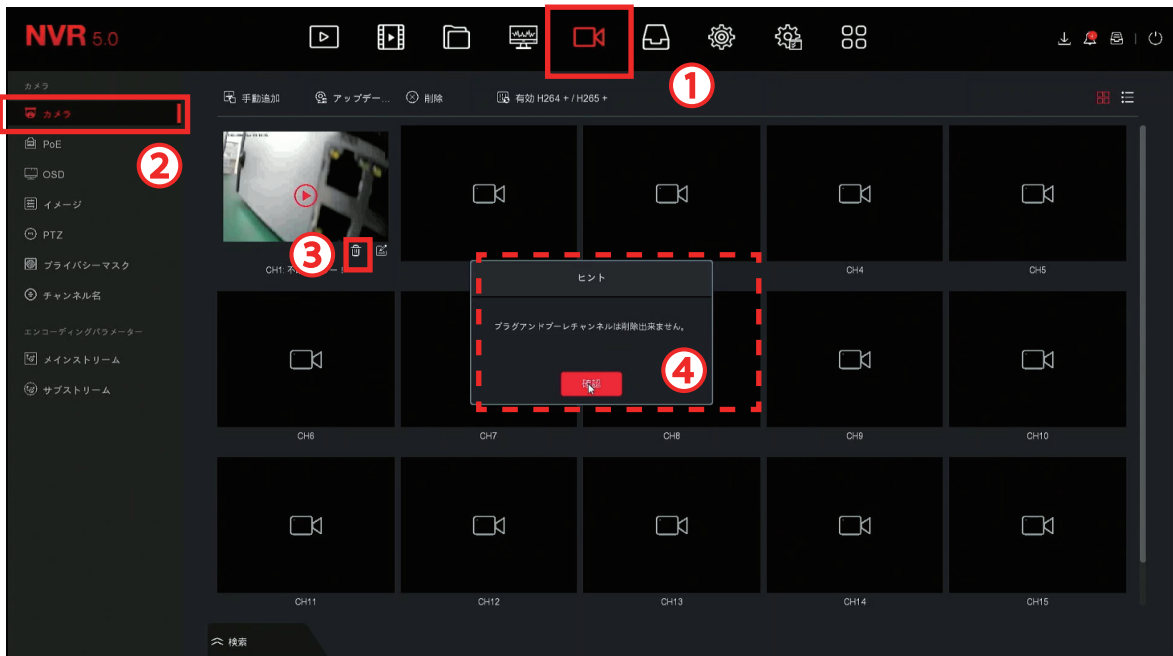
NVR 5.0

①

カメラ
カメラ
②
PoE
OSD
イメージ
PTZ
プライバシーマスク
チャンネル名
エンコーディングパラメーター
メインストリーム
サブストリーム

手動追加
アップデー...
削除
有効 H264 + / H265 +

③
CH1: 不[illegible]
CH4
CH5

ヒント
プラグアンドプレーチャンネルは削除出来ません。
確認
④

CH6
CH7
CH8
CH9
CH10
CH11
CH12
CH13
CH14
CH15

検索